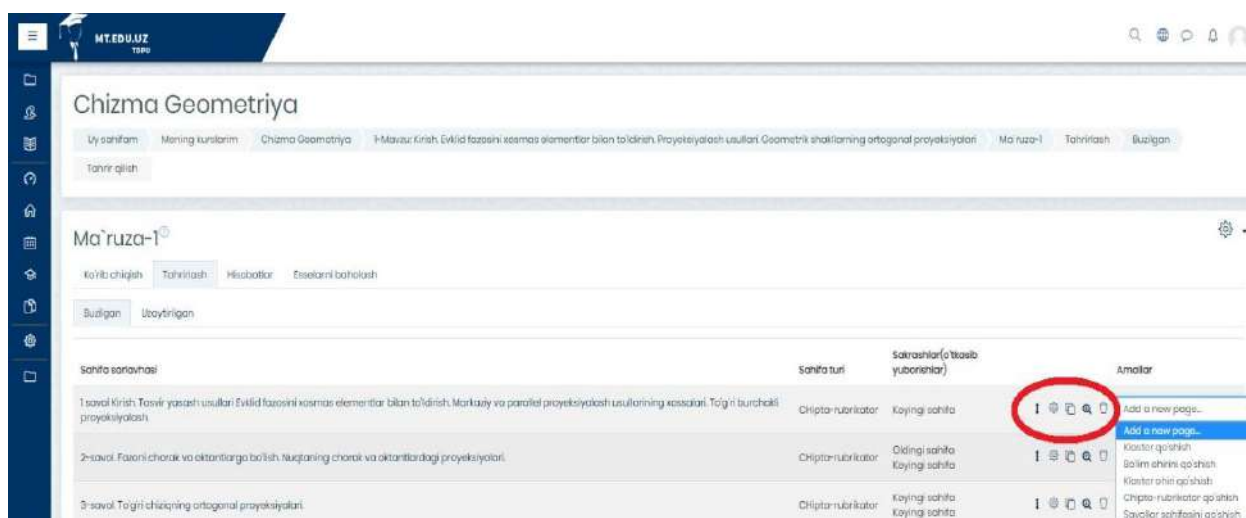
MT.EDU.UZ
TSPU

Chizma Geometriya

Uy sahifam Mening kurslarim Chizma Geometriya 1-Mavzu: Kirish. Evklid fazosini xosmas elementlar bilan to'ldirish. Proyeksiyalash usullari. Geometrik shakllarning ortogonal proyeksiyalari Ma'ruza-1 Tahrirlash Buzilgan Tahrir qilish

Ma`ruza-1

Ko'rib chiqish Tahrirlash Hisobotlar Esselarni baholash

Buzilgan Uzaytirilgan

| Sahifa sarlavhasi | Sahifa turi | Sakrashlar(o'tkazib yuborishlar) | | Amallar |
|---|---|---|---|---|
| 1 savol Kirish. Tasvir yasash usullari Evklid fazosini xosmas elementlar bilan to'ldirish. Markaziy va parallel proyeksiyalash usullarining xossalari. To'g'ri burchakli proyeksiyalash. | Chipta-rubrikator | Keyingi sahifa | | Add a new page... |
| 2-savol. Fazoni chorak va oktantlarga bo'lish. Nuqtaning chorak va oktantlardagi proyeksiyalari. | Chipta-rubrikator | Oldingi sahifa Keyingi sahifa | | |
| 3-savol. To'g'ri chiziqning ortogonal proyeksiyalari. | Chipta-rubrikator | Keyingi sahifa Keyingi sahifa | | |

Add a new page...
Klaster qo'shish
Bo'lim ohirini qo'shish
Klaster ohiri qo'shish
Chipta-rubrikator qo'shish
Savollar sahifasini qo'shish